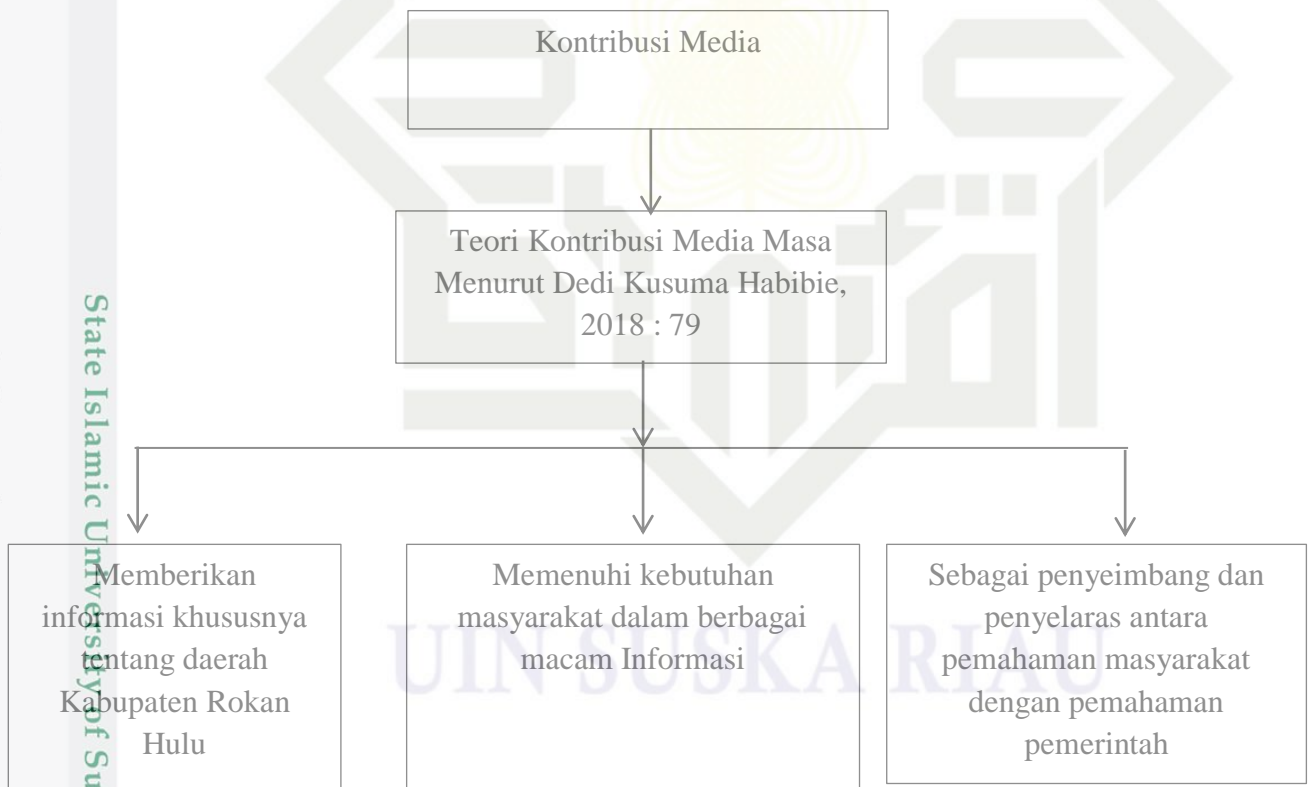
Kontribusi Media

Teori Kontribusi Media Masa Menurut Dedi Kusuma Habibie, 2018 : 79

Memberikan informasi khususnya tentang daerah Kabupaten Rokan Hulu

Memenuhi kebutuhan masyarakat dalam berbagai macam Informasi

Sebagai penyeimbang dan penyelaras antara pemahaman masyarakat dengan pemahaman pemerintah

State Islamic University of Su

UIN SUSKA RIAU